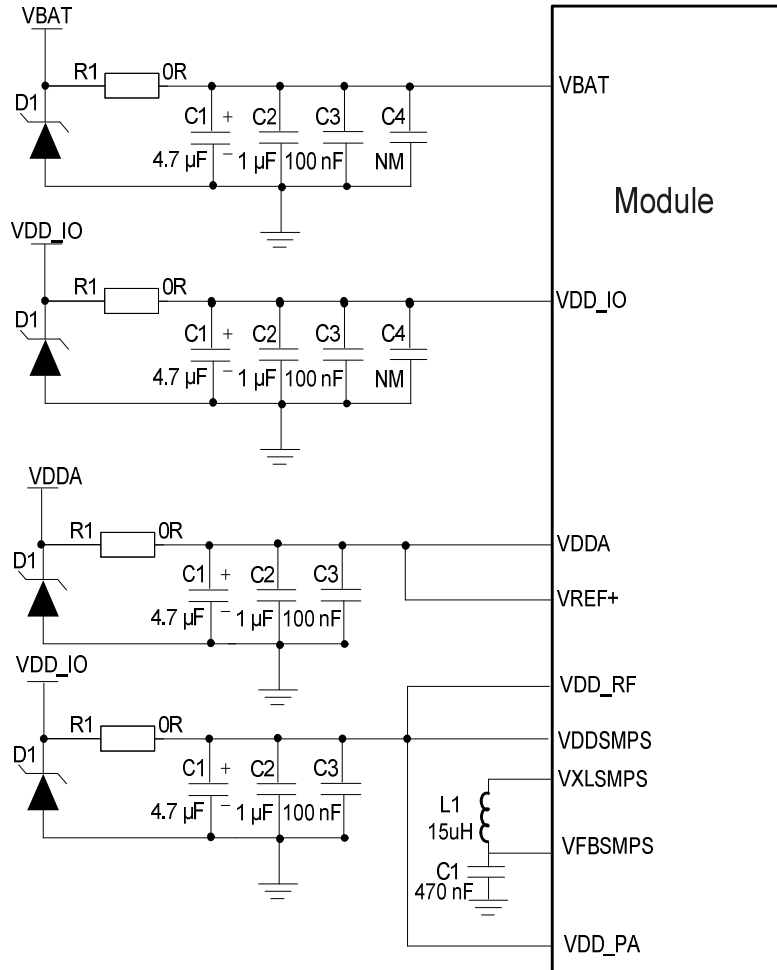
VBAT
R1 0R
D1
C1 + C2 C3 C4
4.7 µF − 1 µF 100 nF NM
VBAT

Module

VDD_IO
R1 0R
D1
C1 + C2 C3 C4
4.7 µF − 1 µF 100 nF NM
VDD_IO

VDDA
R1 0R
D1
C1 + C2 C3
4.7 µF − 1 µF 100 nF
VDDA
VREF+

VDD_IO
R1 0R
D1
C1 + C2 C3
4.7 µF − 1 µF 100 nF
VDD_RF
VDDSMPS
VXLSMPS
L1
15uH
VFBSMPS
C1
470 nF
VDD_PA